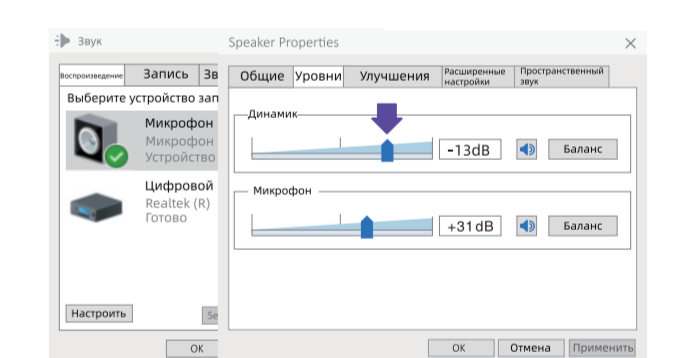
Звук

Воспроизведение | Запись | Зв

Выберите устройство зап

Микрофон
Микрофон
Устройство

Цифровой
Realtek (R)
Готово

Настроить

Se

OK

Speaker Properties

Общие | Уровни | Улучшения | Расширенные настройки | Пространственный звук

Динамик

-13dB

Баланс

Микрофон

+31dB

Баланс

OK | Отмена | Применить